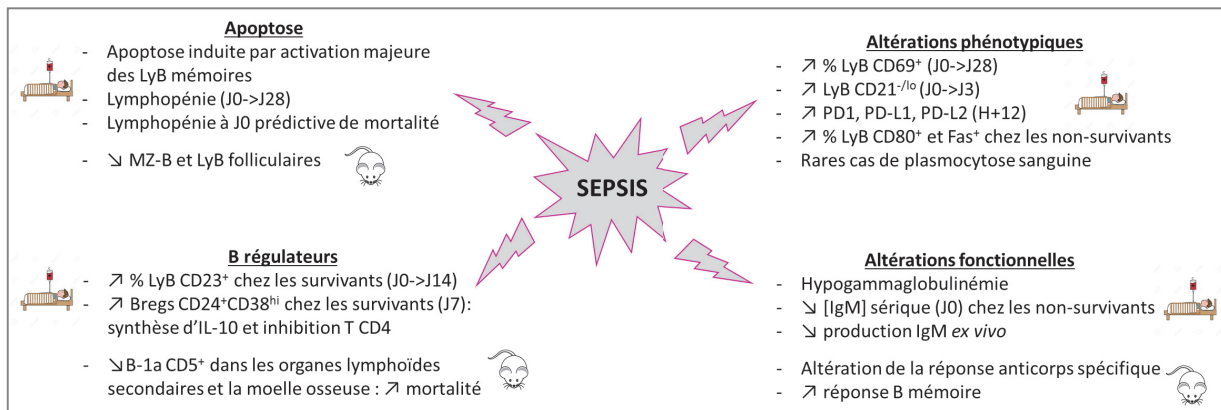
**Apoptose**

- Apoptose induite par activation majeure des LyB mémoires
- Lymphopénie (J0->J28)
- Lymphopénie à J0 prédictive de mortalité

- ↘ MZ-B et LyB folliculaires

**B régulateurs**

- ↗ % LyB CD23$^+$ chez les survivants (J0->J14)
- ↗ Bregs CD24$^+$CD38$^{hi}$ chez les survivants (J7): synthèse d'IL-10 et inhibition T CD4

- ↘B-1a CD5$^+$ dans les organes lymphoïdes secondaires et la moelle osseuse : ↗ mortalité

SEPSIS

**Altérations phénotypiques**

- ↗ % LyB CD69$^+$ (J0->J28)
- ↗ LyB CD21$^{-/lo}$ (J0->J3)
- ↗ PD1, PD-L1, PD-L2 (H+12)
- ↗ % LyB CD80$^+$ et Fas$^+$ chez les non-survivants
- Rares cas de plasmocytose sanguine

**Altérations fonctionnelles**

- Hypogammaglobulinémie
- ↘ [IgM] sérique (J0) chez les non-survivants
- ↘ production IgM *ex vivo*

- Altération de la réponse anticorps spécifique
- ↗ réponse B mémoire